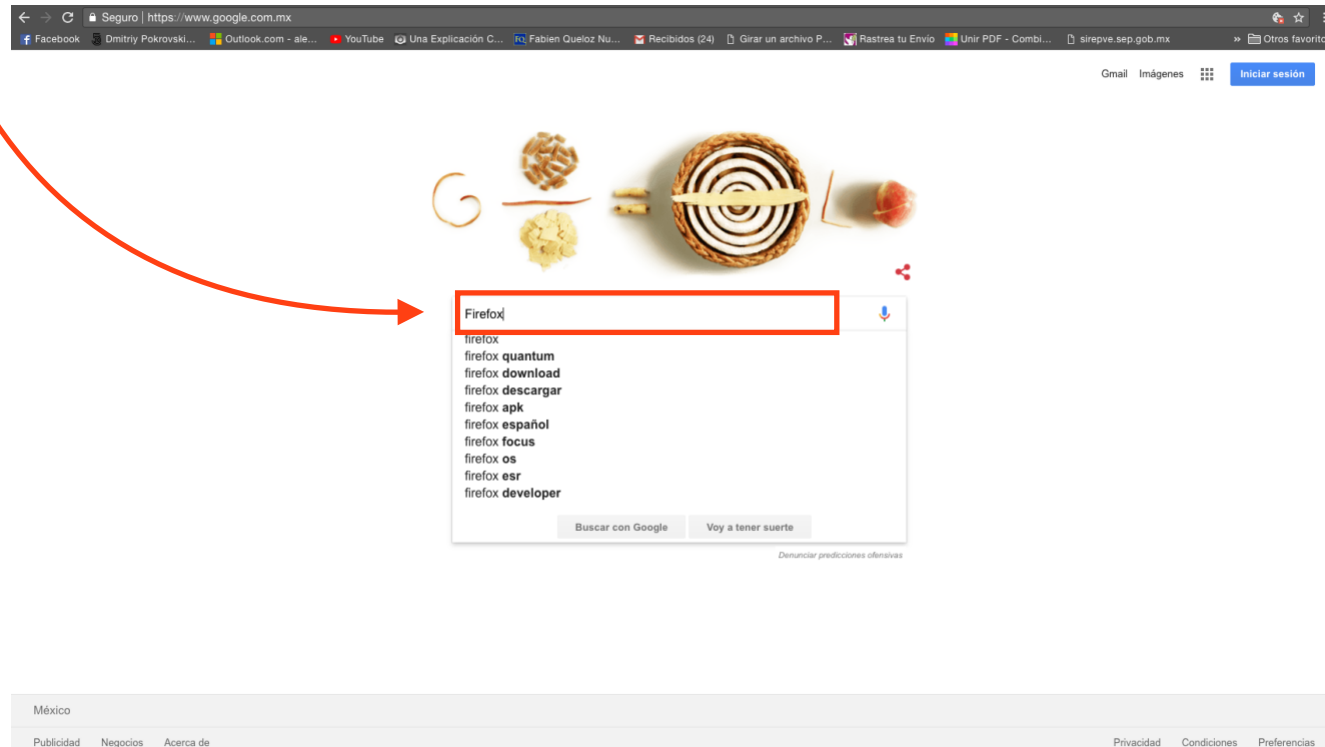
Seguro | https://www.google.com.mx

Facebook  Dmitriy Pokrovski...  Outlook.com - ale...  YouTube  Una Explicación C...  Fabien Queloz Nu...  Recibidos (24)  Girar un archivo P...  Rastrea tu Envío  Unir PDF - Combi...  sirepve.sep.gob.mx  » Otros favorito

Gmail  Imágenes  Iniciar sesión

Firefox

firefox
firefox **quantum**
firefox **download**
firefox **descargar**
firefox **apk**
firefox **español**
firefox **focus**
firefox **os**
firefox **esr**
firefox **developer**

Buscar con Google  Voy a tener suerte

Denunciar predicciones ofensivas

México

Publicidad  Negocios  Acerca de

Privacidad  Condiciones  Preferencias